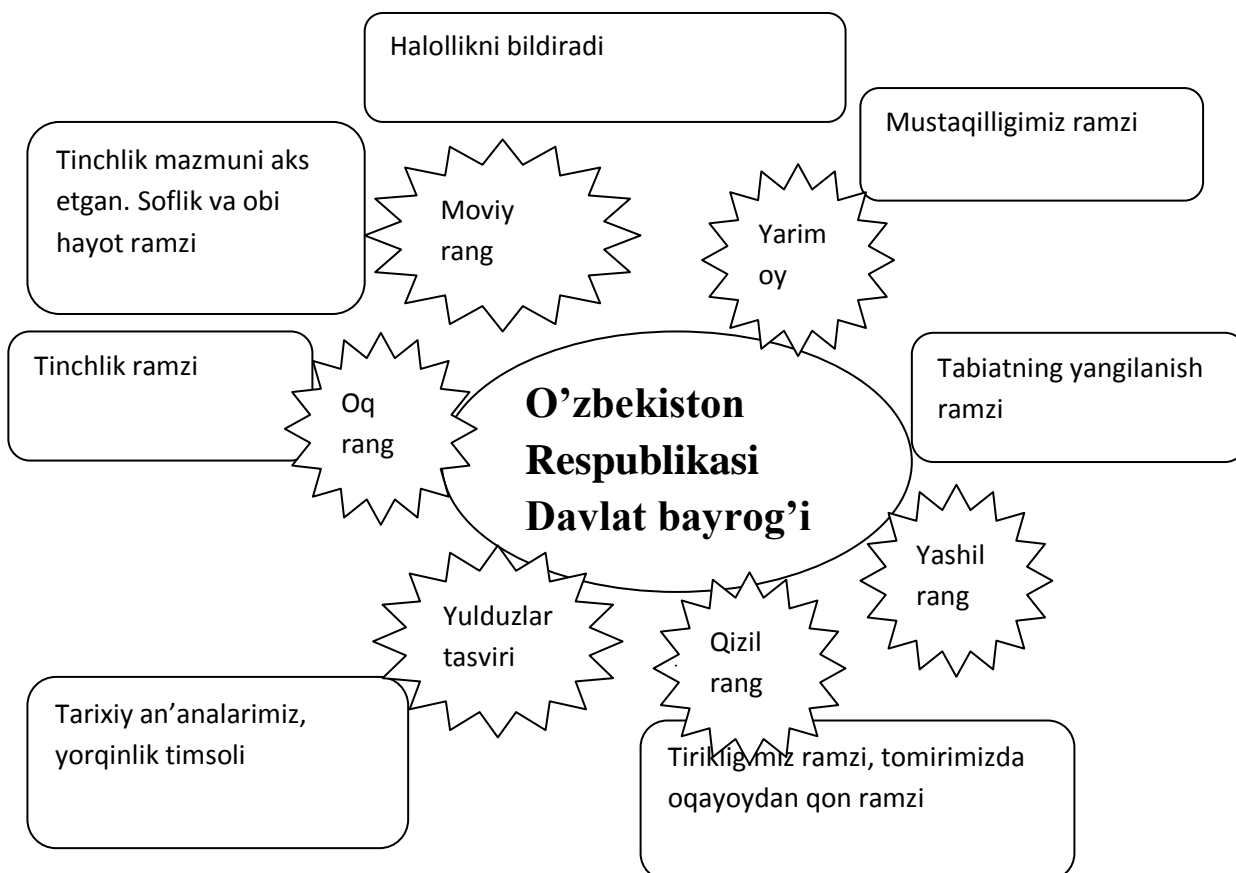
Halollikni bildiradi

Mustaqilligimiz ramzi

Tinchlik mazmuni aks etgan. Soflik va obi hayot ramzi

Moviy rang

Yarim oy

Tinchlik ramzi

Oq rang

O'zbekiston Respublikasi Davlat bayrog'i

Tabiatning yangilanish ramzi

Yashil rang

Yulduzlar tasviri

Qizil rang

Tarixiy an'analarimiz, yorqinlik timsoli

Tirikligimiz ramzi, tomirimizda oqayoydan qon ramzi